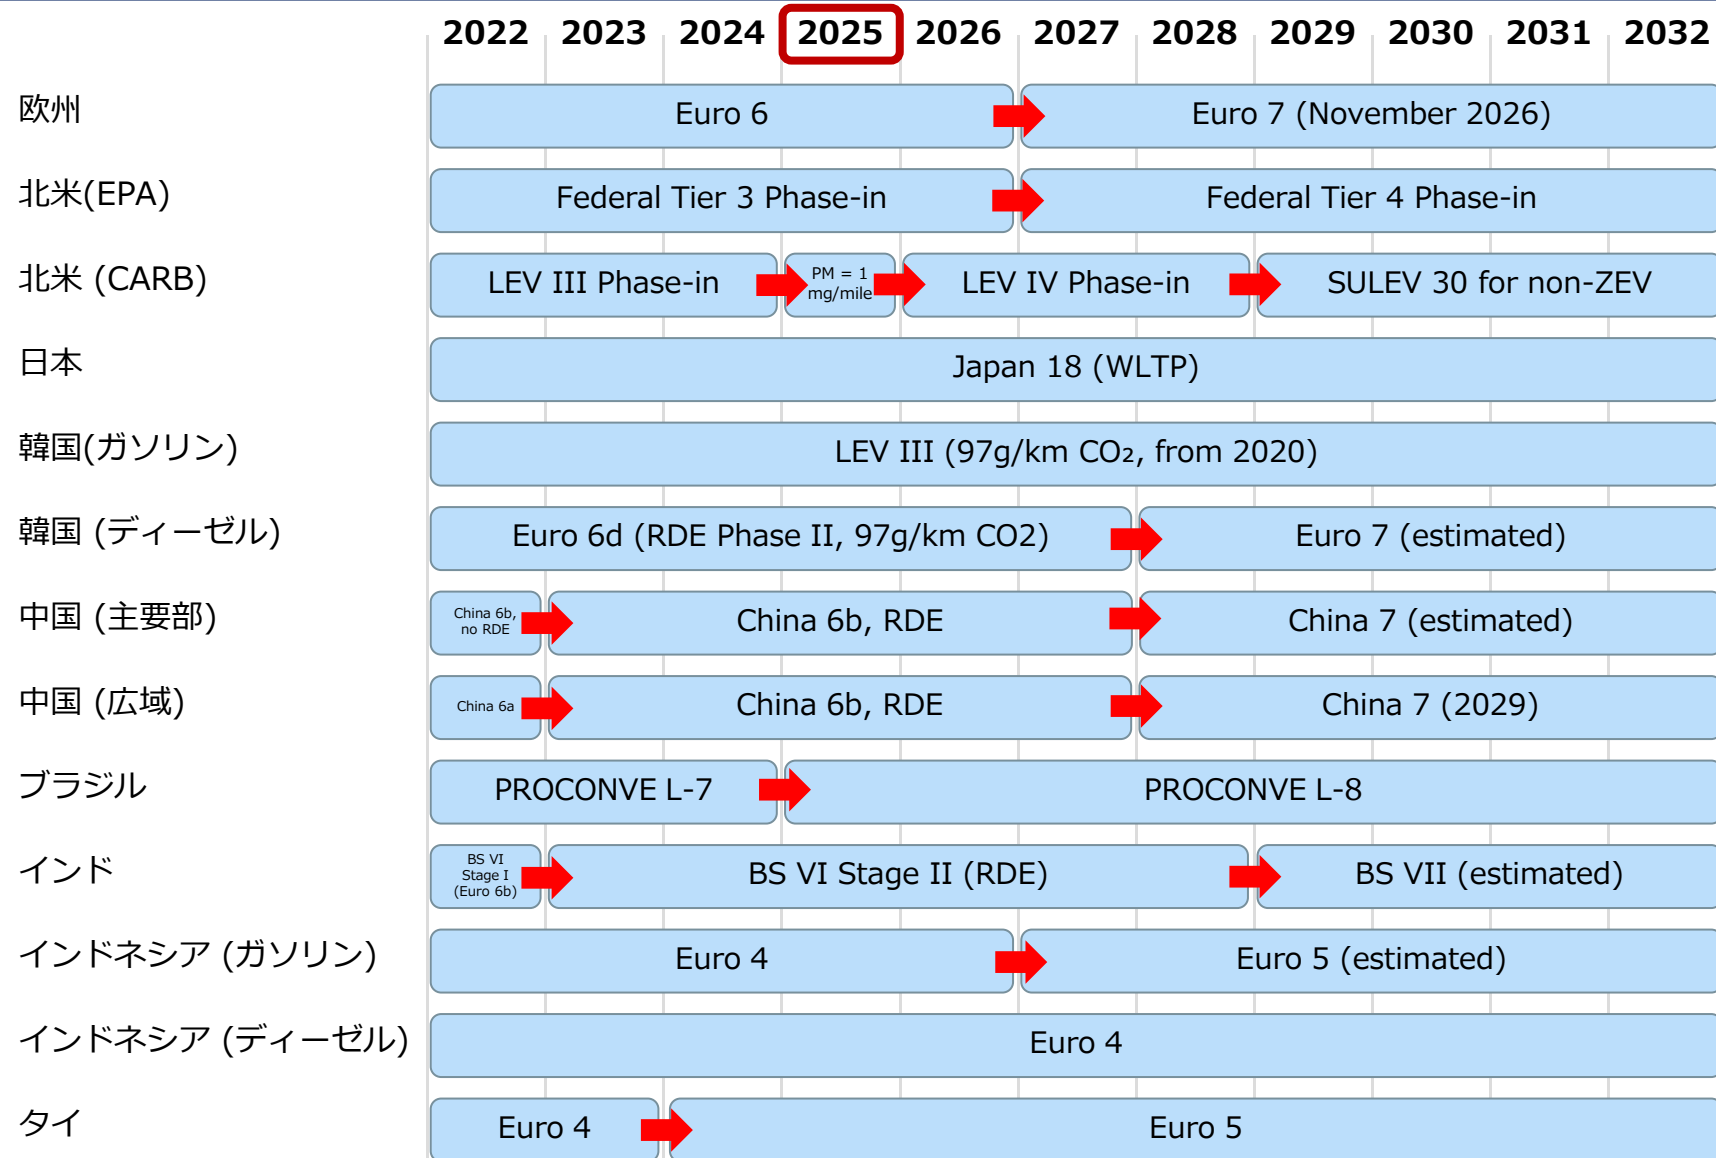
| | 2022 | 2023 | 2024 | 2025 | 2026 | 2027 | 2028 | 2029 | 2030 | 2031 | 2032 |
|---|---|---|---|---|---|---|---|---|---|---|---|
| 欧州 | Euro 6 | | | | | Euro 7 (November 2026) | | | | | |
| 北米(EPA) | Federal Tier 3 Phase-in | | | | | Federal Tier 4 Phase-in | | | | | |
| 北米 (CARB) | LEV III Phase-in | | | PM = 1 mg/mile | LEV IV Phase-in | | | SULEV 30 for non-ZEV | | | |
| 日本 | Japan 18 (WLTP) | | | | | | | | | | |
| 韓国(ガソリン) | LEV III (97g/km $CO_2$, from 2020) | | | | | | | | | | |
| 韓国 (ディーゼル) | Euro 6d (RDE Phase II, 97g/km CO2) | | | | | | Euro 7 (estimated) | | | | |
| 中国 (主要部) | China 6b, no RDE | China 6b, RDE | | | | | China 7 (estimated) | | | | |
| 中国 (広域) | China 6a | China 6b, RDE | | | | | China 7 (2029) | | | | |
| ブラジル | PROCONVE L-7 | | | PROCONVE L-8 | | | | | | | |
| インド | BS VI Stage I (Euro 6b) | BS VI Stage II (RDE) | | | | | | BS VII (estimated) | | | |
| インドネシア (ガソリン) | Euro 4 | | | | | Euro 5 (estimated) | | | | | |
| インドネシア (ディーゼル) | Euro 4 | | | | | | | | | | |
| タイ | Euro 4 | | Euro 5 | | | | | | | | |